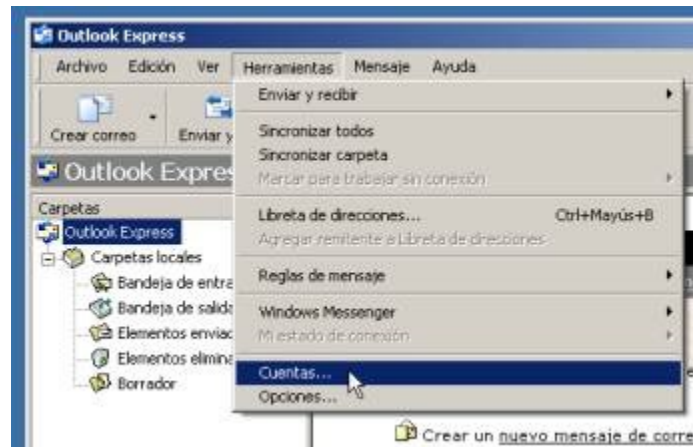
Outlook Express

Archivo Edición Ver Herramientas Mensaje Ayuda

Crear correo Enviar y

Outlook Expres

Carpetas
Outlook Express
Carpetas locales
Bandeja de entra
Bandeja de salid
Elementos enviac
Elementos elimina
Borrador

Enviar y recibir
Sincronizar todos
Sincronizar carpeta
Marcar para trabajar sin conexión
Libreta de direcciones... Ctrl+Mayús+B
Agregar remitente a Libreta de direcciones
Reglas de mensaje
Windows Messenger
Mi estado de conexión
Cuentas...
Opciones...

Crear un nuevo mensaje de corr